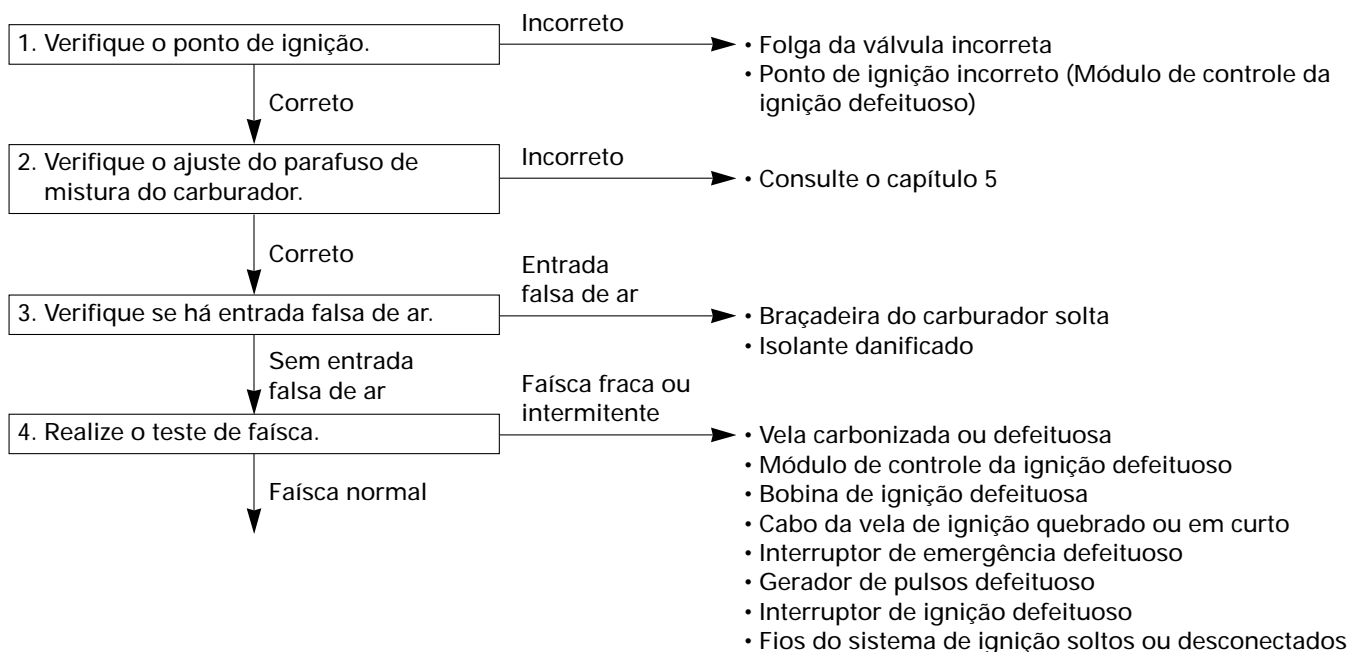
1. Verifique o ponto de ignição.

Incorreto

• Folga da válvula incorreta
• Ponto de ignição incorreto (Módulo de controle da ignição defeituoso)

Correto

2. Verifique o ajuste do parafuso de mistura do carburador.

Incorreto

• Consulte o capítulo 5

Correto

3. Verifique se há entrada falsa de ar.

Entrada falsa de ar

• Braçadeira do carburador solta
• Isolante danificado

Sem entrada falsa de ar

4. Realize o teste de faísca.

Faísca fraca ou intermitente

• Vela carbonizada ou defeituosa
• Módulo de controle da ignição defeituoso
• Bobina de ignição defeituosa
• Cabo da vela de ignição quebrado ou em curto
• Interruptor de emergência defeituoso
• Gerador de pulsos defeituoso
• Interruptor de ignição defeituoso
• Fios do sistema de ignição soltos ou desconectados

Faísca normal